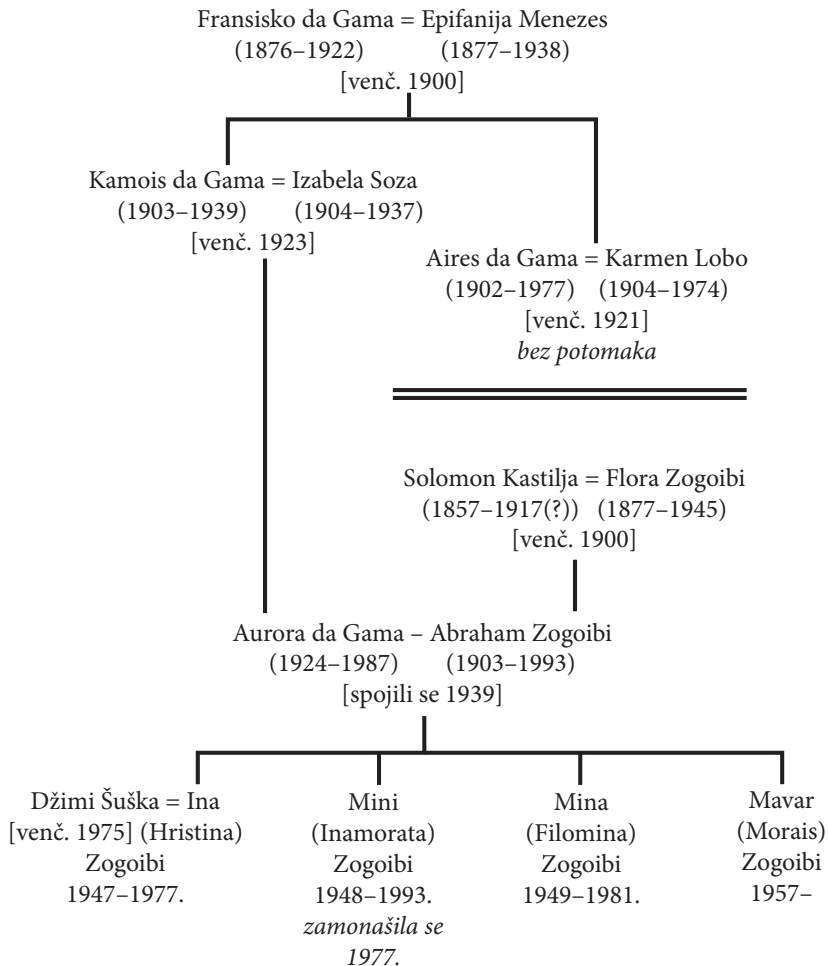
Fransisko da Gama = Epifanija Menezes
(1876–1922) (1877–1938)
[venč. 1900]

Kamois da Gama = Izabela Soza
(1903–1939) (1904–1937)
[venč. 1923]

Aires da Gama = Karmen Lobo
(1902–1977) (1904–1974)
[venč. 1921]
*bez potomaka*

Solomon Kastilja = Flora Zogoibi
(1857–1917(?)) (1877–1945)
[venč. 1900]

Aurora da Gama – Abraham Zogoibi
(1924–1987) (1903–1993)
[spojili se 1939]

Džimi Šuška = Ina
[venč. 1975] (Hristina)
Zogoibi
1947–1977.

Mini
(Inamorata)
Zogoibi
1948–1993.
*zamonašila se 1977.*

Mina
(Filomina)
Zogoibi
1949–1981.

Mavar
(Morais)
Zogoibi
1957–